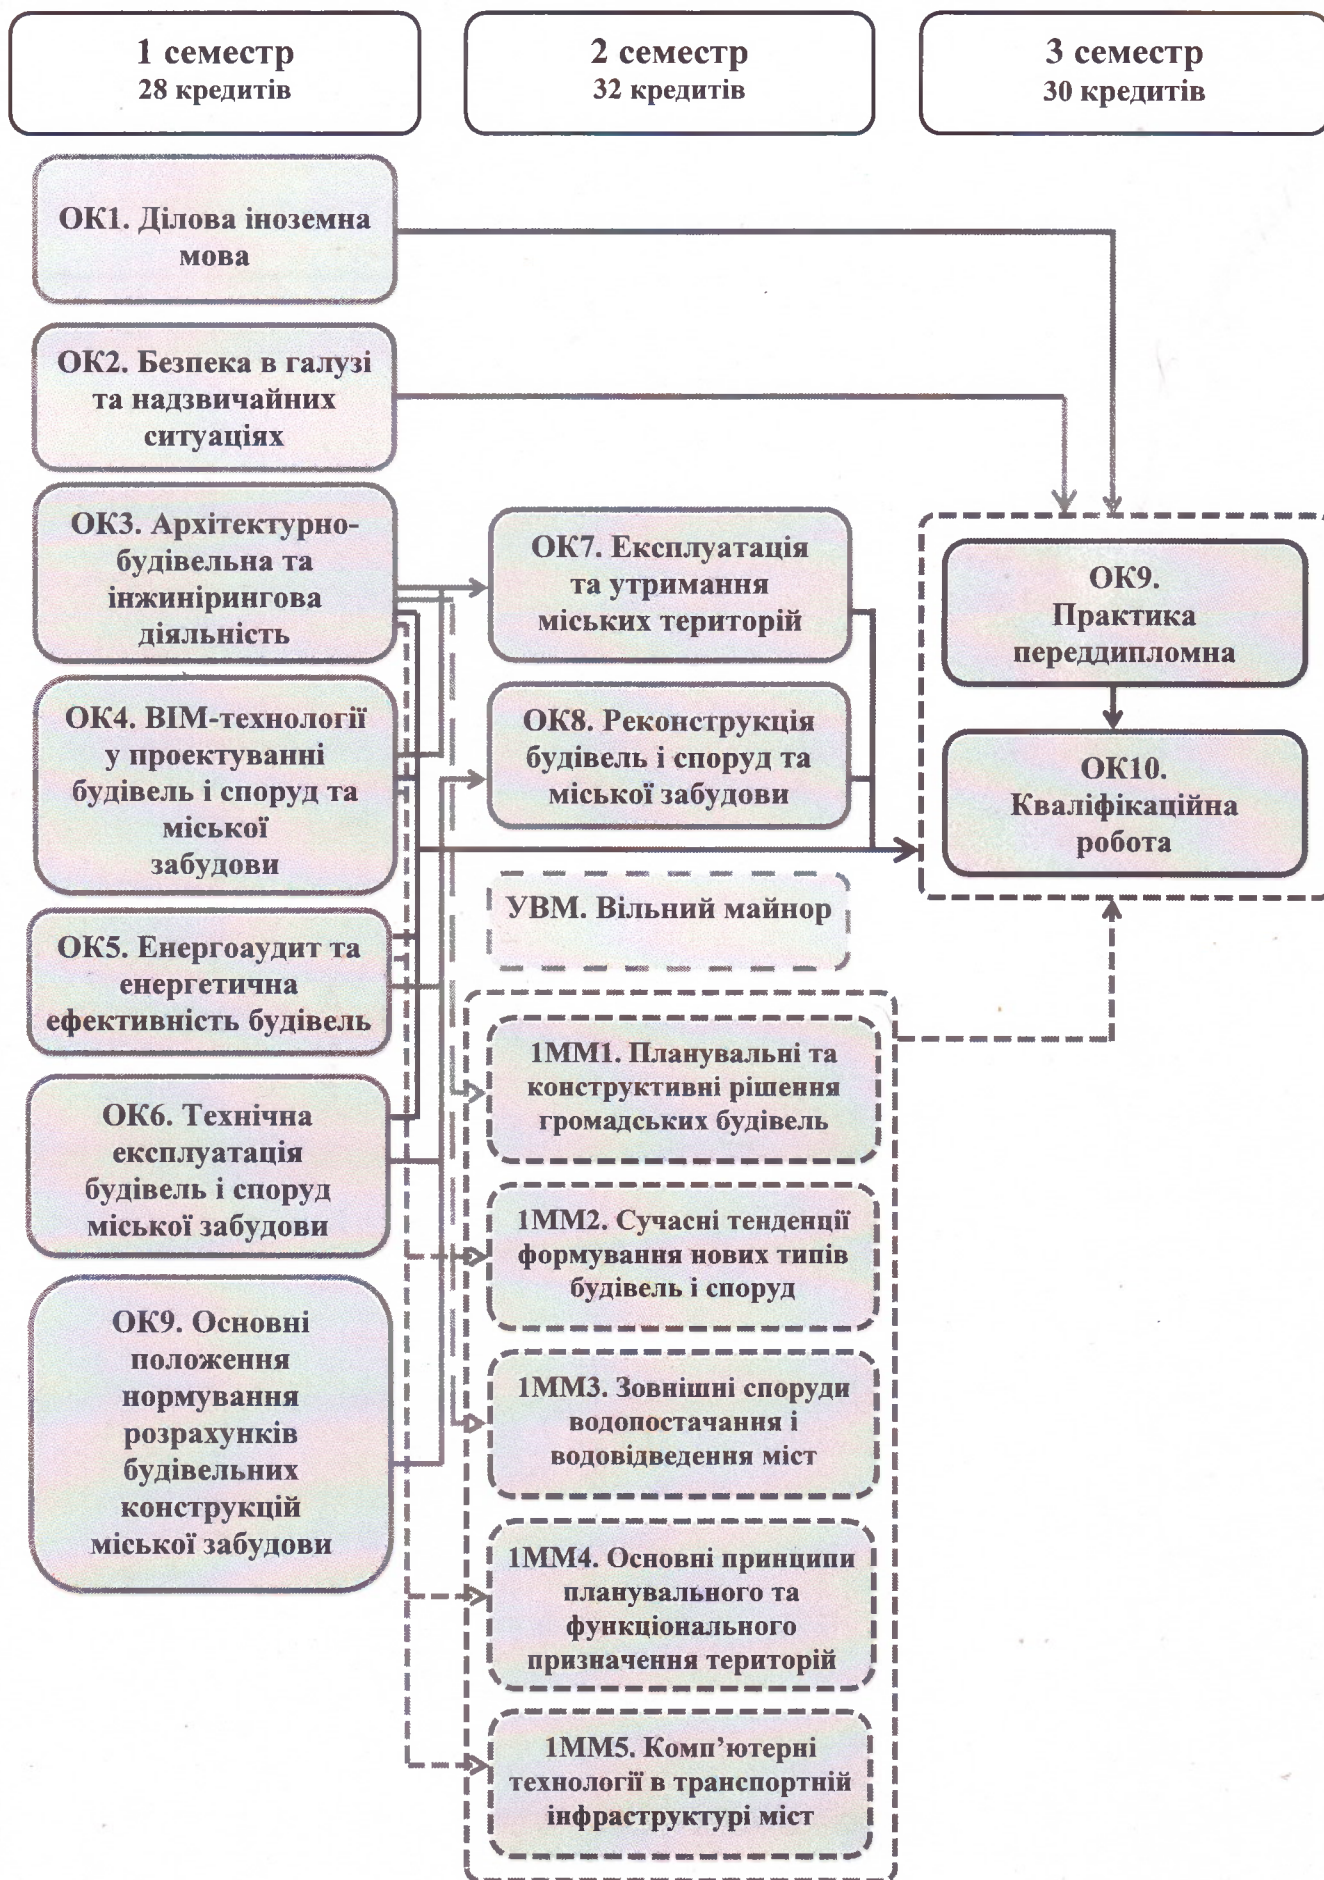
1 семестр
28 кредитів

2 семестр
32 кредитів

3 семестр
30 кредитів

ОК1. Ділова іноземна мова

ОК2. Безпека в галузі та надзвичайних ситуаціях

ОК3. Архітектурно-будівельна та інжинірингова діяльність

ОК4. BIM-технології у проектуванні будівель і споруд та міської забудови

ОК5. Енергоаудит та енергетична ефективність будівель

ОК6. Технічна експлуатація будівель і споруд міської забудови

ОК9. Основні положення нормування розрахунків будівельних конструкцій міської забудови

ОК7. Експлуатація та утримання міських територій

ОК8. Реконструкція будівель і споруд та міської забудови

УВМ. Вільний майнор

1ММ1. Планувальні та конструктивні рішення громадських будівель

1ММ2. Сучасні тенденції формування нових типів будівель і споруд

1ММ3. Зовнішні споруди водопостачання і водовідведення міст

1ММ4. Основні принципи планувального та функціонального призначення територій

1ММ5. Комп'ютерні технології в транспортній інфраструктурі міст

ОК9. Практика переддипломна

ОК10. Кваліфікаційна робота